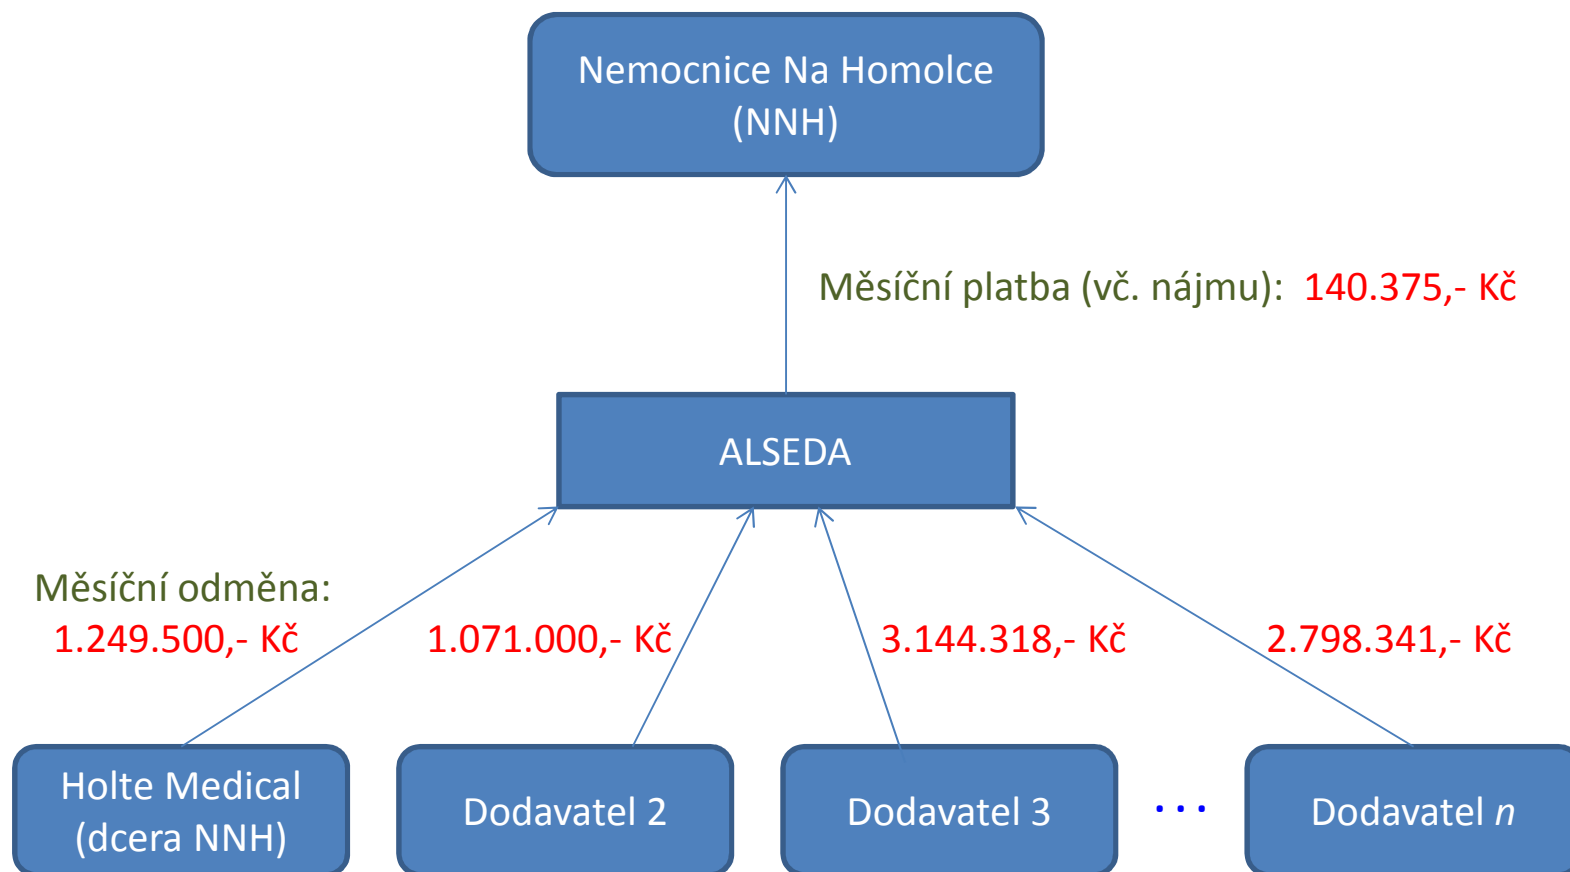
Nemocnice Na Homolce (NNH)

Měsíční platba (vč. nájmu): 140.375,- Kč

ALSEDA

Měsíční odměna:
1.249.500,- Kč

1.071.000,- Kč

3.144.318,- Kč

2.798.341,- Kč

Holte Medical (dcera NNH)

Dodavatel 2

Dodavatel 3

...

Dodavatel *n*